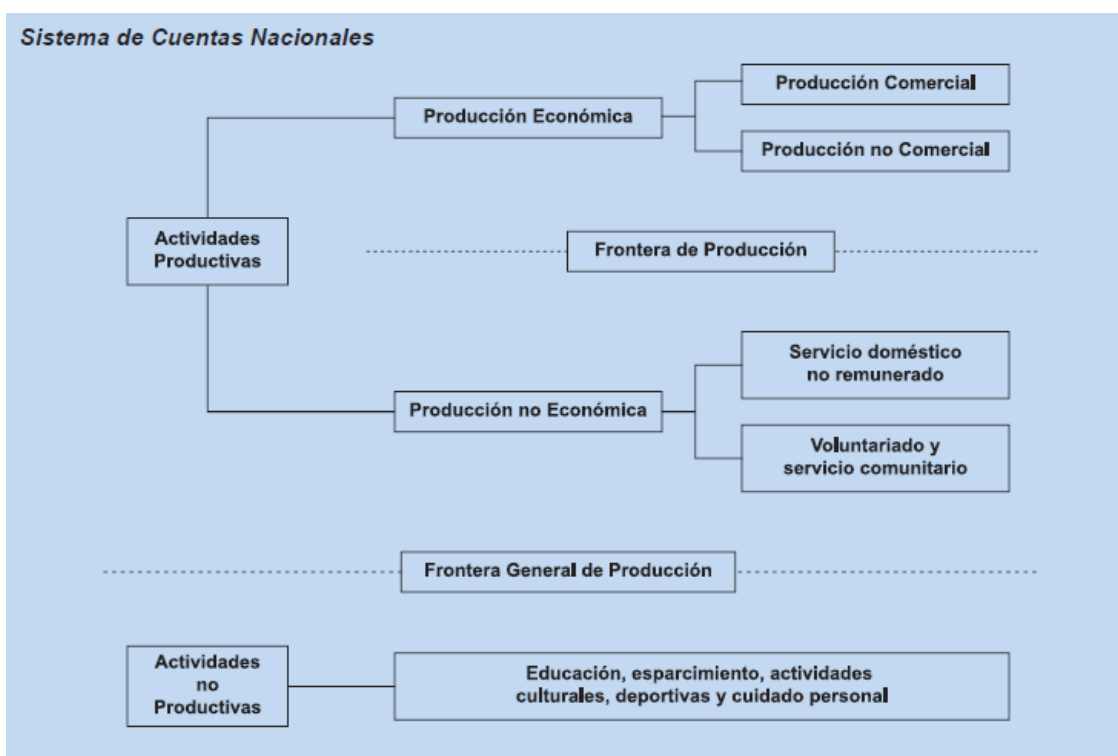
Sistema de Cuentas Nacionales

Actividades Productivas

Producción Económica

Producción Comercial

Producción no Comercial

Frontera de Producción

Producción no Económica

Servicio doméstico no remunerado

Voluntariado y servicio comunitario

Frontera General de Producción

Actividades no Productivas

Educación, esparcimiento, actividades culturales, deportivas y cuidado personal